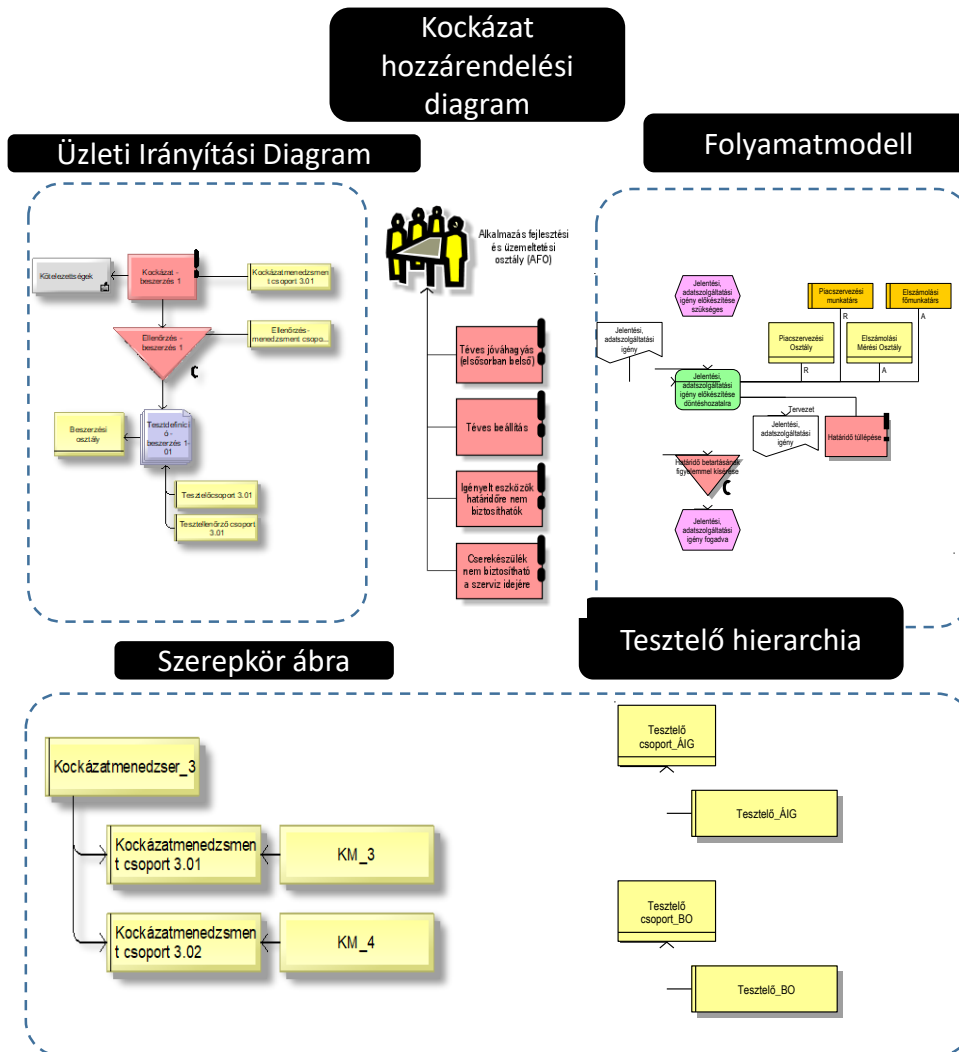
Kockázat hozzárendelési diagram

Üzleti Irányítási Diagram

Folyamatmodell

Kötelezettségek

Kockázat - beszerzés 1

Kockázatmenedzsment csoport 3.01

Ellenőrzés - beszerzés 1

Ellenőrzés-menedzsment csopo...

Beszerzési osztály

Tesztdefiníció - beszerzés 1-01

Tesztelőcsoport 3.01

Tesztellenőrző csoport 3.01

Alkalmazás fejlesztési és üzemeltetési osztály (AFO)

Téves jóváhagyás (elsősorban belső)

Téves beállítás

Igényelt eszközök határidőre nem biztosíthatók

Cserekészülék nem biztosítható a szerviz idejére

Jelentési, adatszolgáltatási igény előkészítése szükséges

Piacszervezési munkatárs

Elszámolási főmunkatárs

Jelentési, adatszolgáltatási igény

Piacszervezési Osztály

Elszámolási Mérési Osztály

R

A

R

A

Jelentési, adatszolgáltatási igény előkészítése döntéshozatalra

Tervezet

Jelentési, adatszolgáltatási igény

Határidő túllépése

Határidő betartásának figyelemmel kísérése

Jelentési, adatszolgáltatási igény fogadva

Tesztelő hierarchia

Szerepkör ábra

Kockázatmenedzser_3

Kockázatmenedzsment csoport 3.01

KM_3

Kockázatmenedzsment csoport 3.02

KM_4

Tesztelő csoport_ÁIG

Tesztelő_ÁIG

Tesztelő csoport_BO

Tesztelő_BO